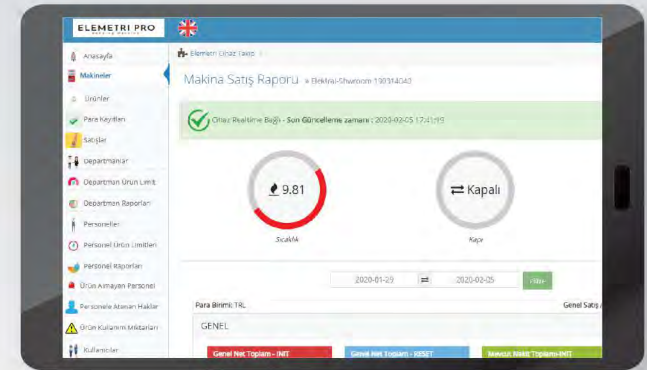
ELEMETRI PRO

Anasayfa
Makineler
Ürünler
Para Kayıtları
Satışlar
Departmanlar
Departman Ürün Limit
Departman Raporları
Personeller
Personel Ürün Limitleri
Personel Raporları
Ürün Almayan Personel
Personele Atanan Haklar
Ürün Kullanım Miktarları
Kullanıcılar

Elemetri Cihaz Takip

Makina Satış Raporu » Elektral-Showroom 190314040

Cihaz Realtime Bağlı - Son Güncelleme zamanı : 2020-02-05 17:41:53

9.81
Sıcaklık

Kapalı
Kapı

2020-01-29 ⇄ 2020-02-05 Filtre

Para Birimi: TRL

Genel Satış

GENEL

Genel Net Toplamı - INIT
Genel Net Toplamı - RESET
Mevcut Nakit Toplamı-INIT